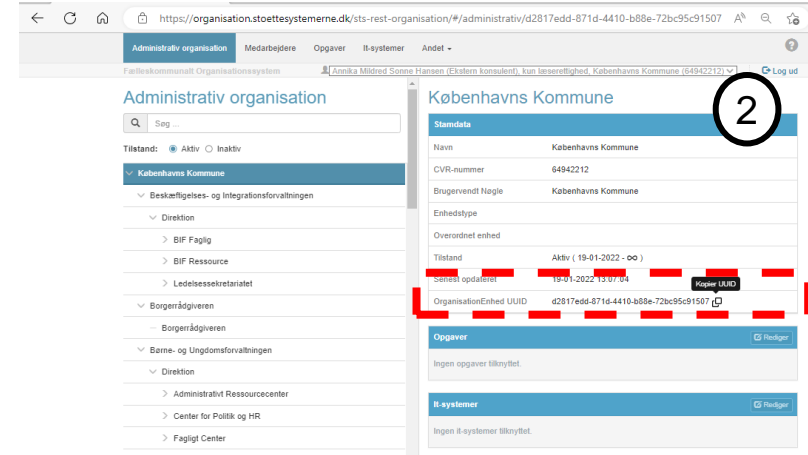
https://organisation.stoettesystemerne.dk/sts-rest-organisation/#/administrativ/d2817edd-871d-4410-b88e-72bc95c91507

Administrativ organisation | Medarbejdere | Opgaver | It-systemer | Andet

Fælleskommunalt Organisationssystem

Annika Mildred Sonne Hansen (Ekstern konsulent), kun læserettighed, Københavns Kommune (64942212)

Log ud

2

Administrativ organisation

Søg ...

Tilstand: Aktiv Inaktiv

Københavns Kommune

Beskæftigelses- og Integrationsforvaltningen

Direktion

BIF Faglig

BIF Ressource

Ledelsessekretariatet

Borgerrådgiveren

Borgerrådgiveren

Børne- og Ungdomsforvaltningen

Direktion

Administrativt Ressourcecenter

Center for Politik og HR

Fagligt Center

Københavns Kommune

Stamdata

| | |
|---|---|
| Navn | Københavns Kommune |
| CVR-nummer | 64942212 |
| Brugervendt Nøgle | Københavns Kommune |
| Enhedstype | |
| Overordnet enhed | |
| Tilstand | Aktiv ( 19-01-2022 - ∞ ) |
| Senest opdateret | 19-01-2022 13:07:04 |
| OrganisationEnhed UUID | d2817edd-871d-4410-b88e-72bc95c91507 |

Kopier UUID

Opgaver

Rediger

Ingen opgaver tilknyttet.

It-systemer

Rediger

Ingen it-systemer tilknyttet.